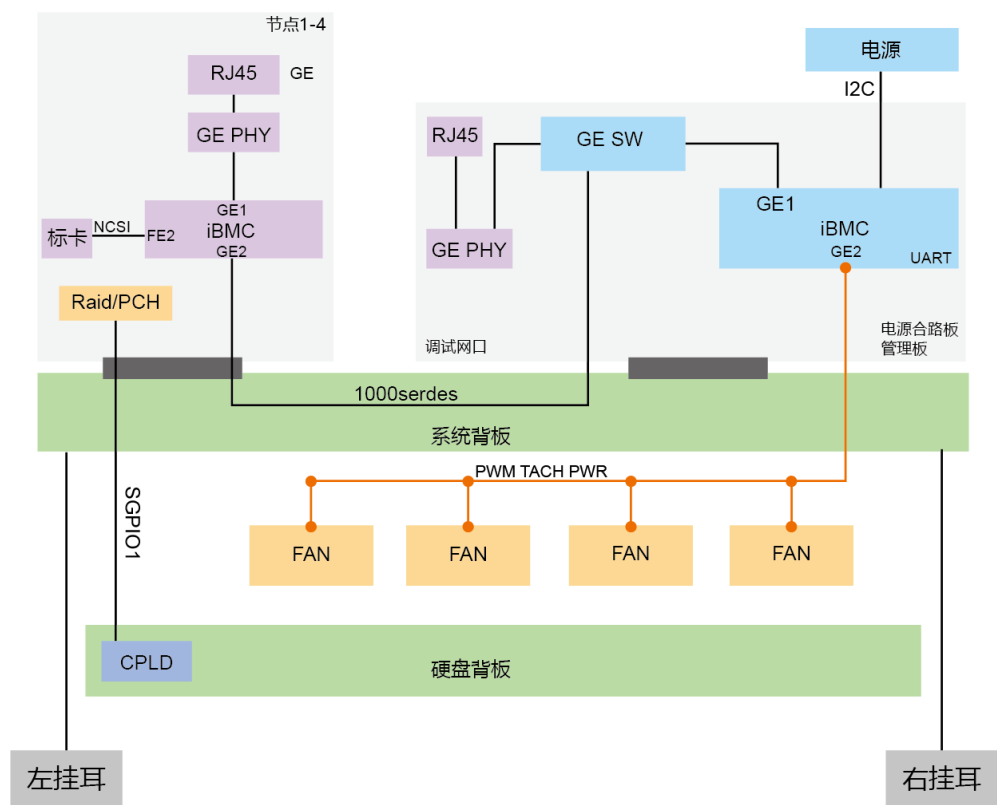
节点1-4

RJ45 GE

GE PHY

GE1
iBMC
GE2

标卡 NCSI FE2

Raid/PCH

电源

I2C

RJ45

GE SW

GE PHY

GE1
iBMC
GE2
UART

调试网口

电源合路板
管理板

1000serdes

系统背板

SGPIO1

PWM TACH PWR

FAN

FAN

FAN

FAN

CPLD

硬盘背板

左挂耳

右挂耳